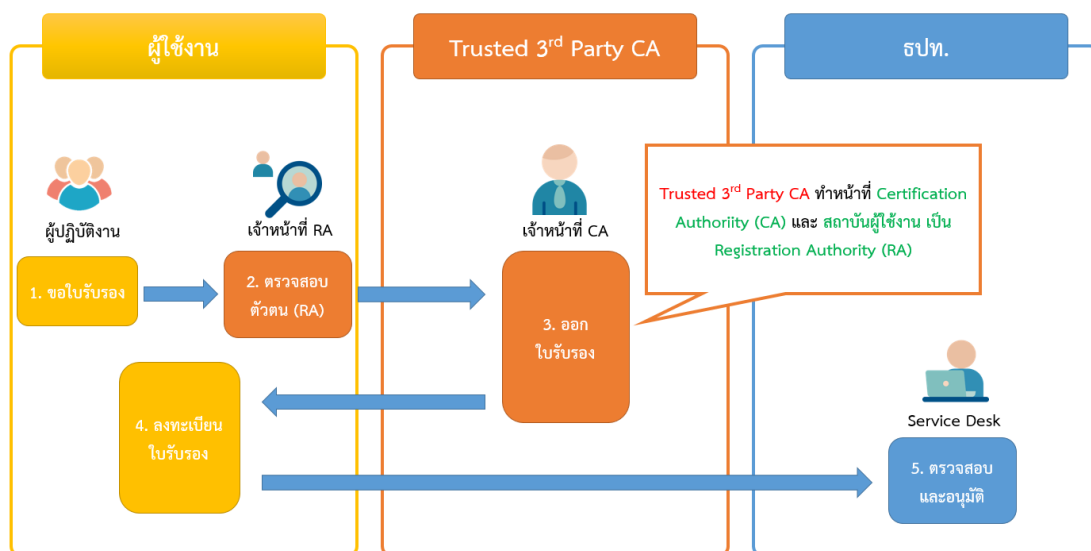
ผู้ใช้งาน

Trusted 3$^{rd}$ Party CA

ธปท.

ผู้ปฏิบัติงาน

เจ้าหน้าที่ RA

เจ้าหน้าที่ CA

Trusted 3$^{rd}$ Party CA ทำหน้าที่ Certification Authoriity (CA) และ สถาบันผู้ใช้งาน เป็น Registration Authority (RA)

1. ขอใบรับรอง

2. ตรวจสอบตัวตน (RA)

3. ออกใบรับรอง

4. ลงทะเบียนใบรับรอง

Service Desk

5. ตรวจสอบและอนุมัติ